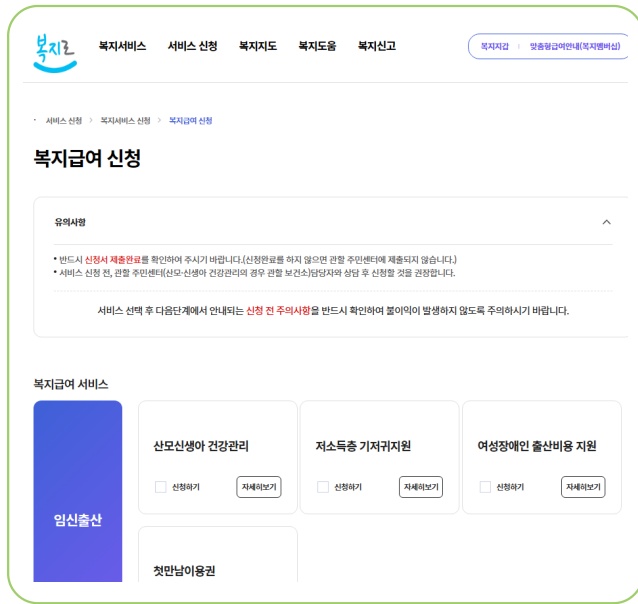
복지로

복지서비스 서비스 신청 복지지도 복지도움 복지신고

복지지갑 | 맞춤형급여안내(복지멤버십)

서비스 신청 > 복지서비스 신청 > 복지급여 신청

복지급여 신청

유의사항

• 반드시 신청서 제출완료를 확인하여 주시기 바랍니다.(신청완료를 하지 않으면 관할 주민센터에 제출되지 않습니다.)
• 서비스 신청 전, 관할 주민센터(산모·신생아 건강관리의 경우 관할 보건소)담당자와 상담 후 신청할 것을 권장합니다.

서비스 선택 후 다음단계에서 안내되는 신청 전 주의사항을 반드시 확인하여 불이익이 발생하지 않도록 주의하시기 바랍니다.

복지급여 서비스

임신출산

산모신생아 건강관리
신청하기 자세히보기

저소득층 기저귀지원
신청하기 자세히보기

여성장애인 출산비용 지원
신청하기 자세히보기

첫만남이용권